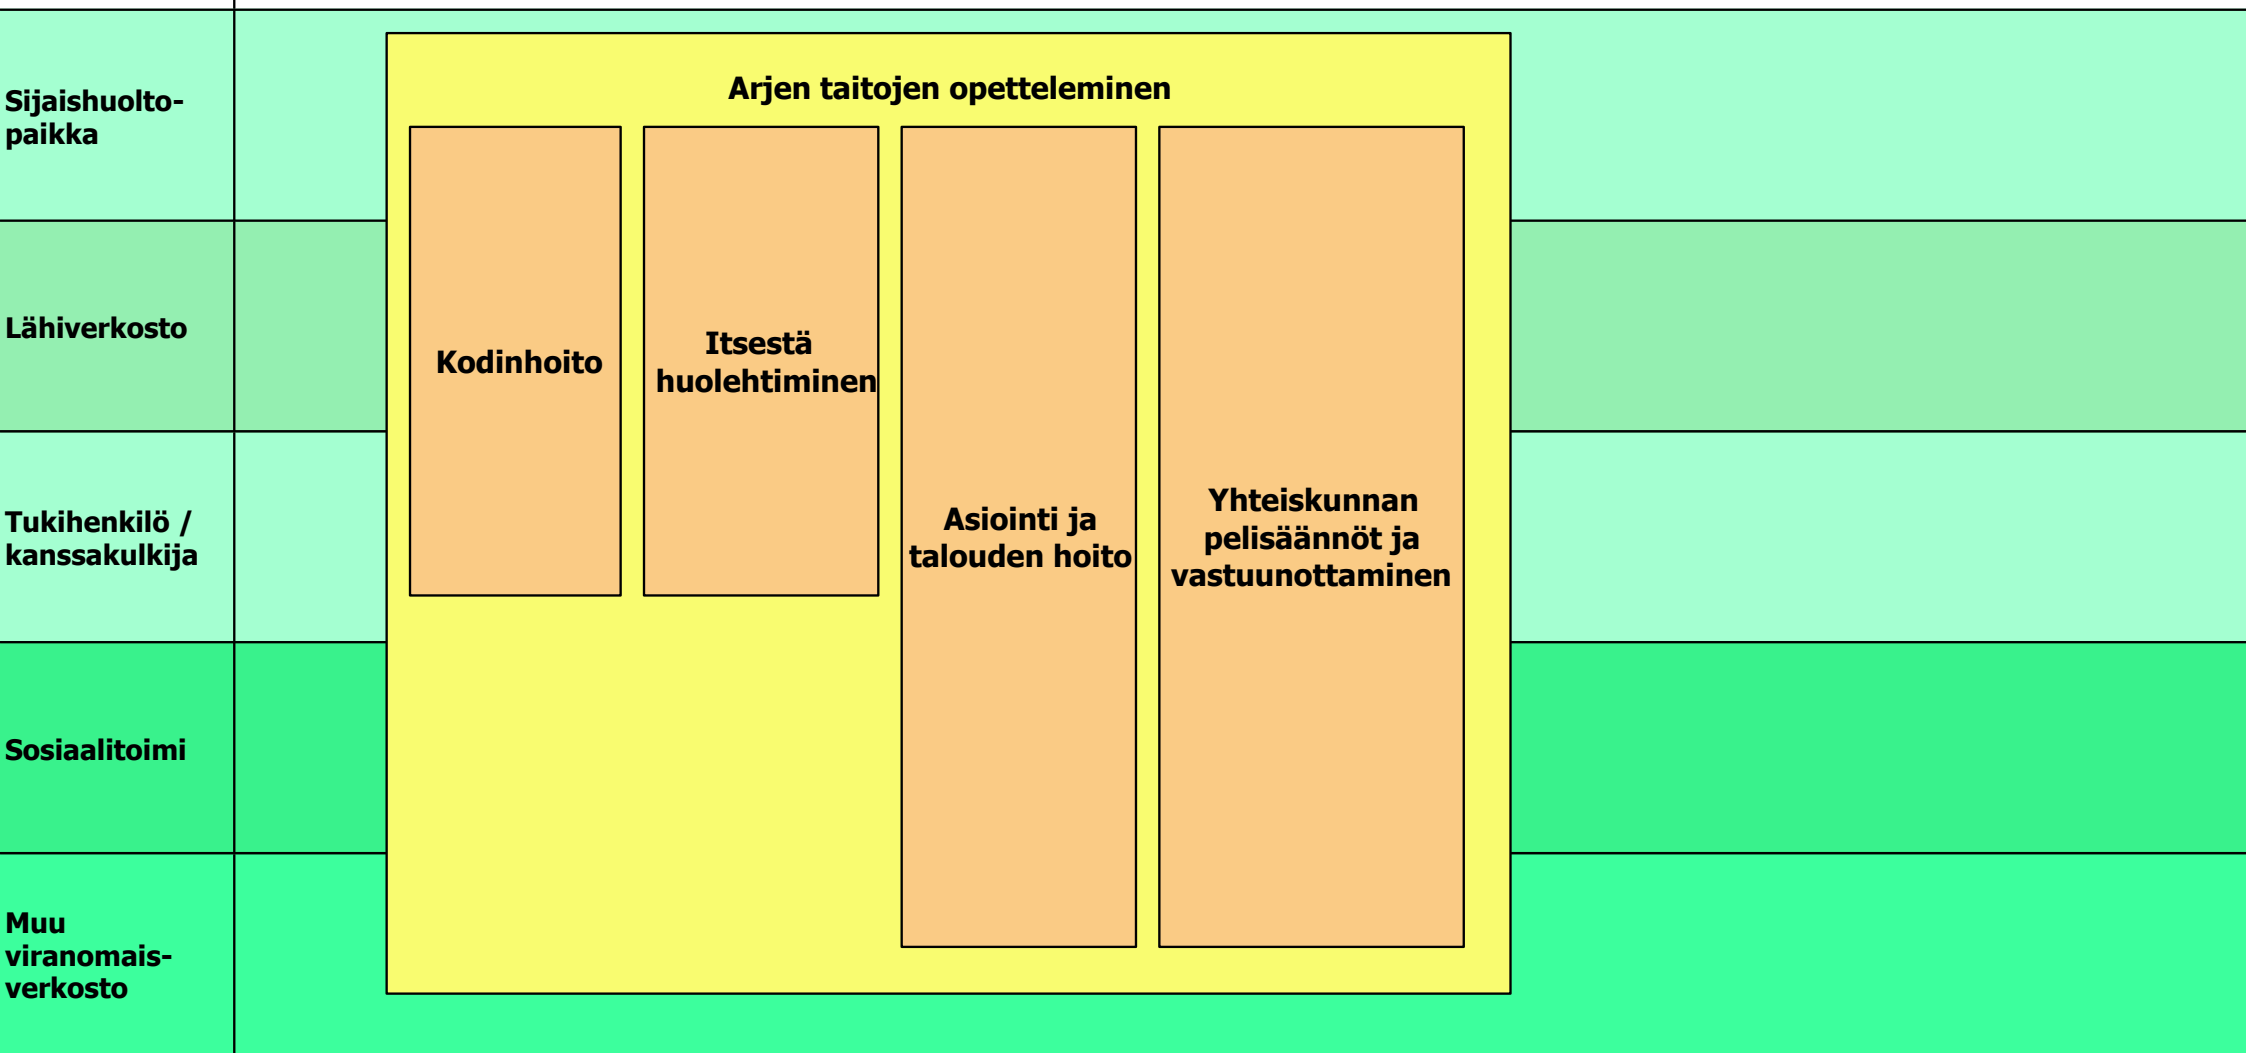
Sijaishuoltopaikka

Lähiverkosto

Tukihenkilö / kanssakulkija

Sosiaalitoimi

Muu viranomaisverkosto

Arjen taitojen opetteleminen

Kodinhoito

Itsestä huolehtiminen

Asiointi ja talouden hoito

Yhteiskunnan pelisäännöt ja vastuunottaminen